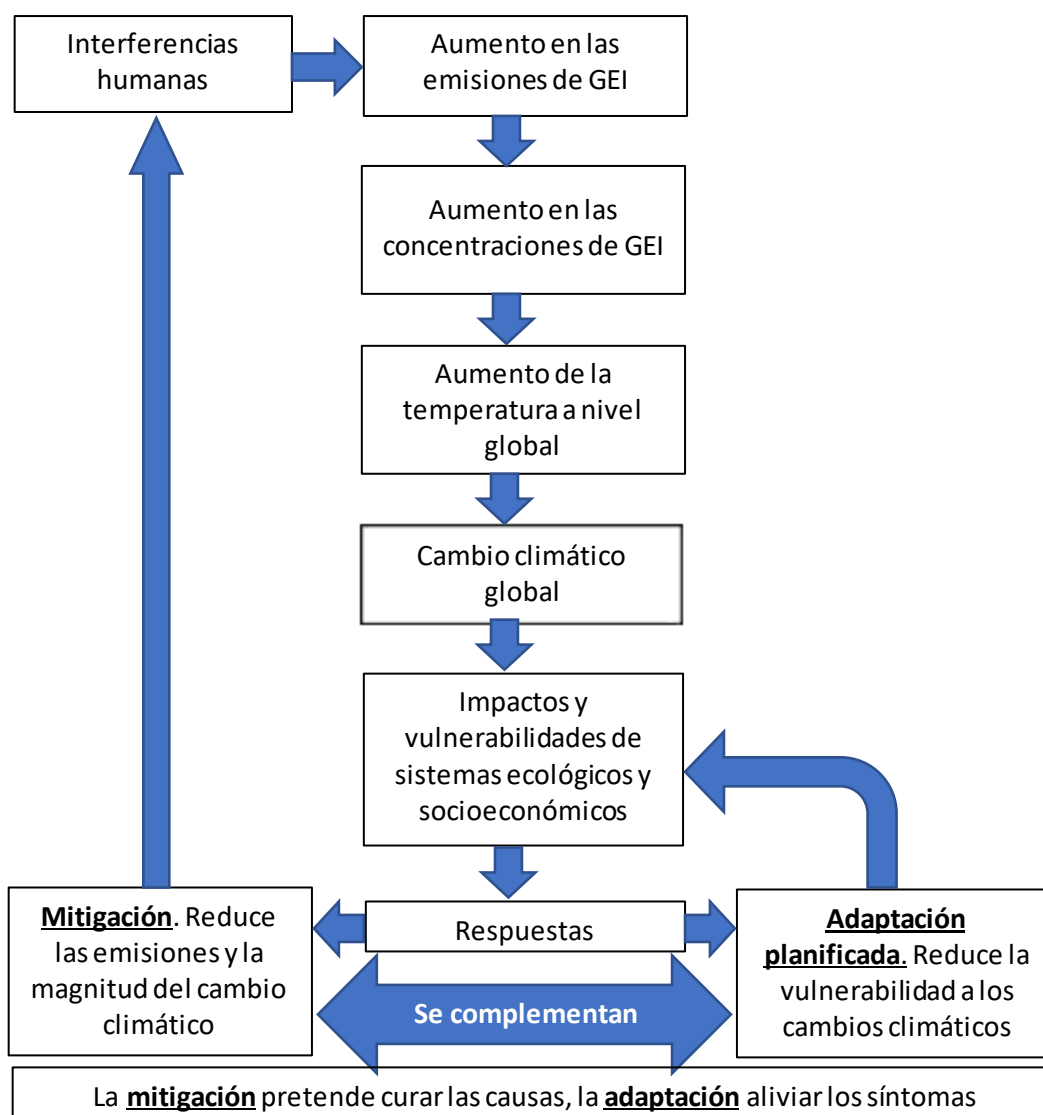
Interferencias humanas

Aumento en las emisiones de GEI

Aumento en las concentraciones de GEI

Aumento de la temperatura a nivel global

Cambio climático global

Impactos y vulnerabilidades de sistemas ecológicos y socioeconómicos

Mitigación. Reduce las emisiones y la magnitud del cambio climático

Respuestas

Adaptación planificada. Reduce la vulnerabilidad a los cambios climáticos

Se complementan

La mitigación pretende curar las causas, la adaptación aliviar los síntomas